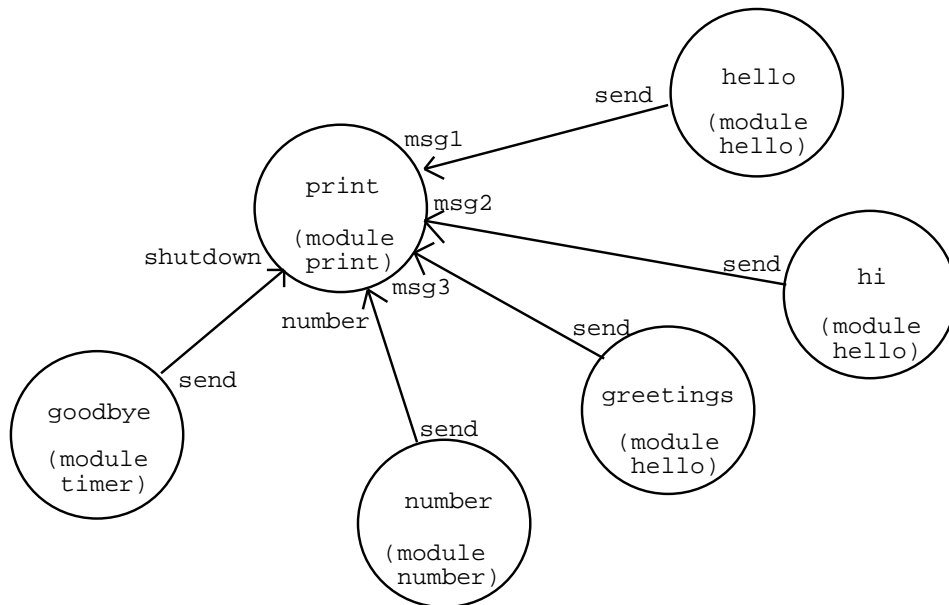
hello

(module hello)

send

msg1

print

(module print)

msg2

send

hi

(module hello)

shutdown

msg3

number

send

greetings

(module hello)

send

goodbye

(module timer)

send

number

(module number)